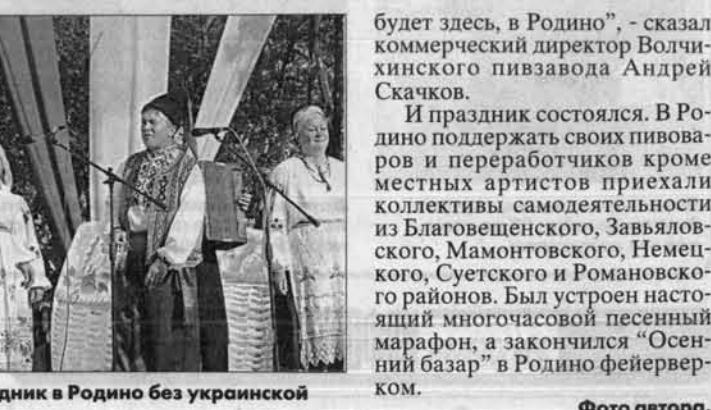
дник в Родино без украинской

будет здесь, в Родино", - сказал коммерческий директор Волчихинского пивзавода Андрей Скачков.

И праздник состоялся. В Родино поддержать своих пивоваров и переработчиков кроме местных артистов приехали коллективы самодеятельности из Благовещенского, Завьяловского, Мамонтовского, Немецкого, Суетского и Романовского районов. Был устроен настоящий многочасовой песенный марафон, а закончился "Осенний базар" в Родино фейерверком.

Фото автора